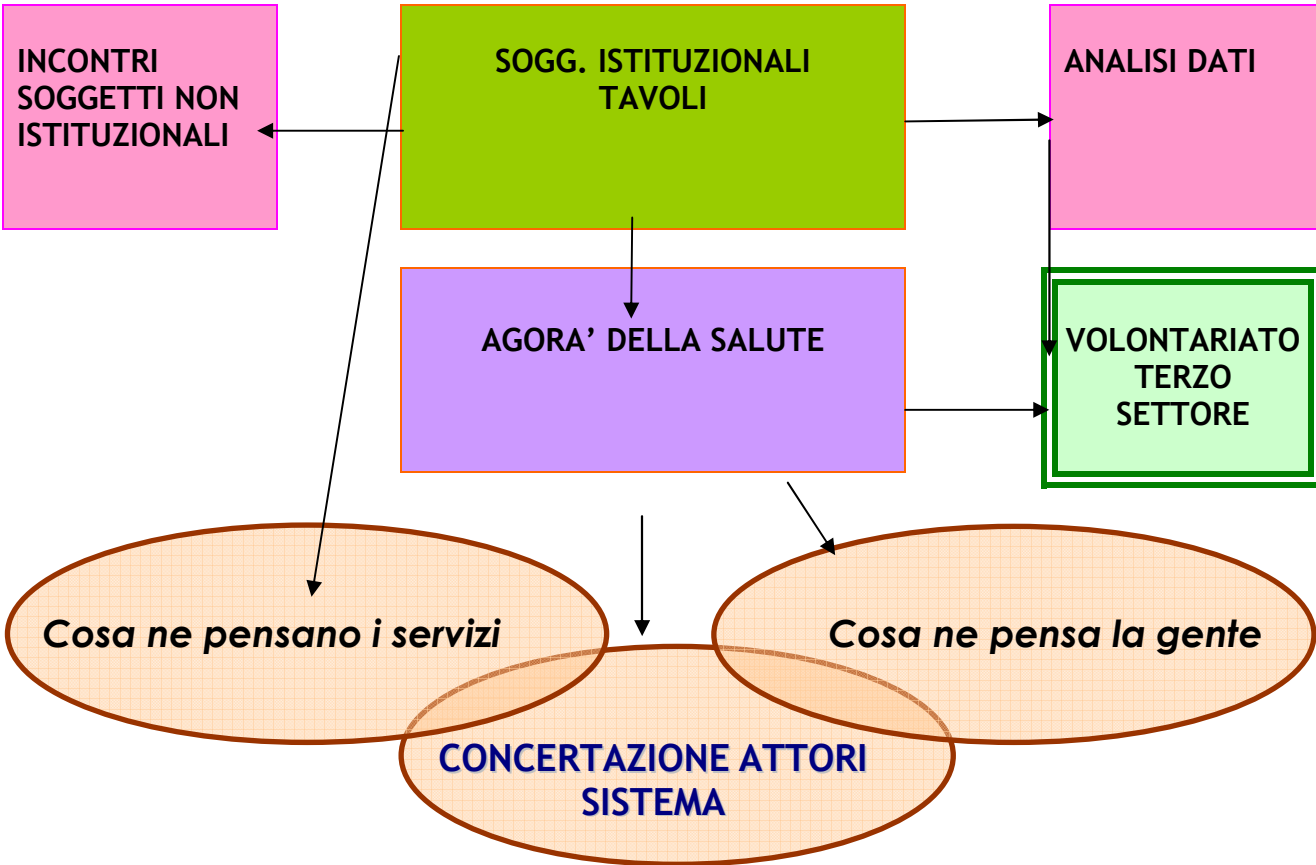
INCONTRI SOGGETTI NON ISTITUZIONALI

SOGG. ISTITUZIONALI TAVOLI

ANALISI DATI

AGORA' DELLA SALUTE

VOLONTARIATO TERZO SETTORE

Cosa ne pensano i servizi

Cosa ne pensa la gente

CONCERTAZIONE ATTORI SISTEMA